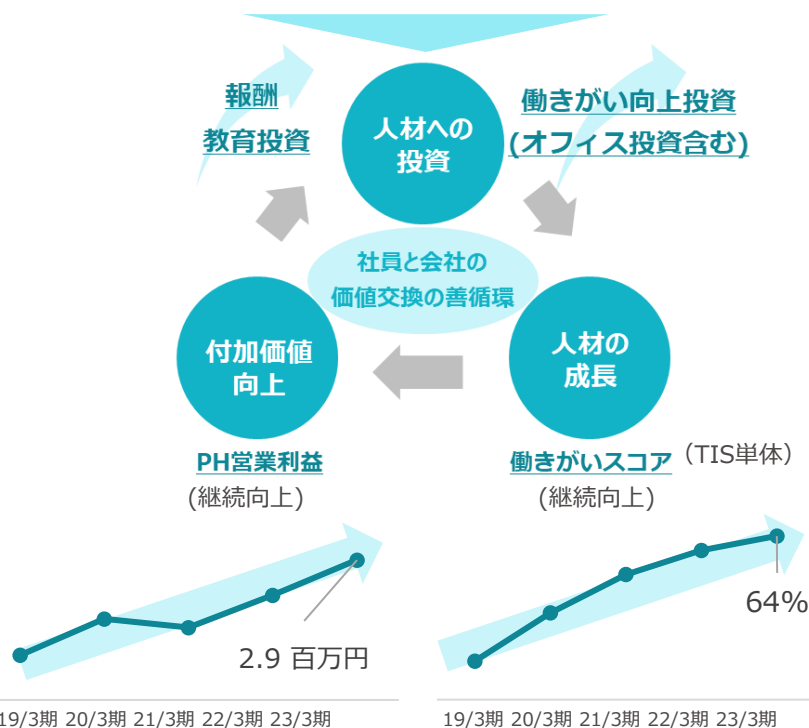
報酬
教育投資

人材への
投資

働きがい向上投資
(オフィス投資含む)

社員と会社の
価値交換の善循環

付加価値
向上

人材の
成長

PH営業利益
(継続向上)

働きがいスコア (TIS単体)
(継続向上)

2.9 百万円

64%

19/3期 20/3期 21/3期 22/3期 23/3期

19/3期 20/3期 21/3期 22/3期 23/3期